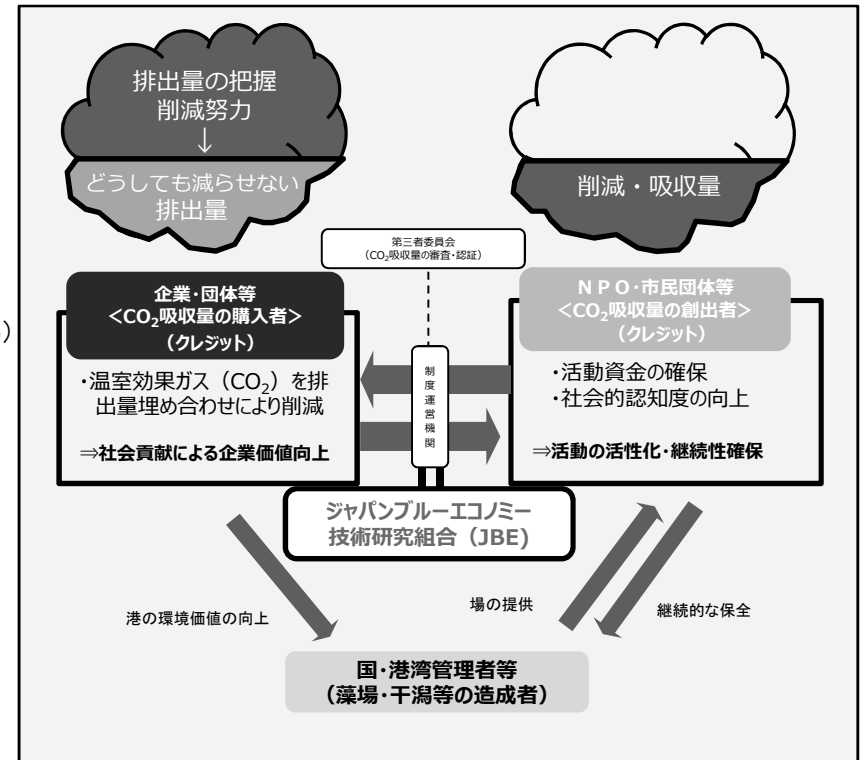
排出量の把握
削減努力
↓
どうしても減らせない
排出量

削減・吸収量

第三者委員会
($CO_2$吸収量の審査・認証)

企業・団体等
<$CO_2$吸収量の購入者>
(クレジット)

・温室効果ガス($CO_2$)を排出量埋め合わせにより削減

⇒社会貢献による企業価値向上

制度運営機関

NPO・市民団体等
<$CO_2$吸収量の創出者>
(クレジット)

・活動資金の確保
・社会的認知度の向上

⇒活動の活性化・継続性確保

ジャパンブルーエコノミー
技術研究組合(JBE)

港の環境価値の向上

場の提供

継続的な保全

国・港湾管理者等
(藻場・干潟等の造成者)

)